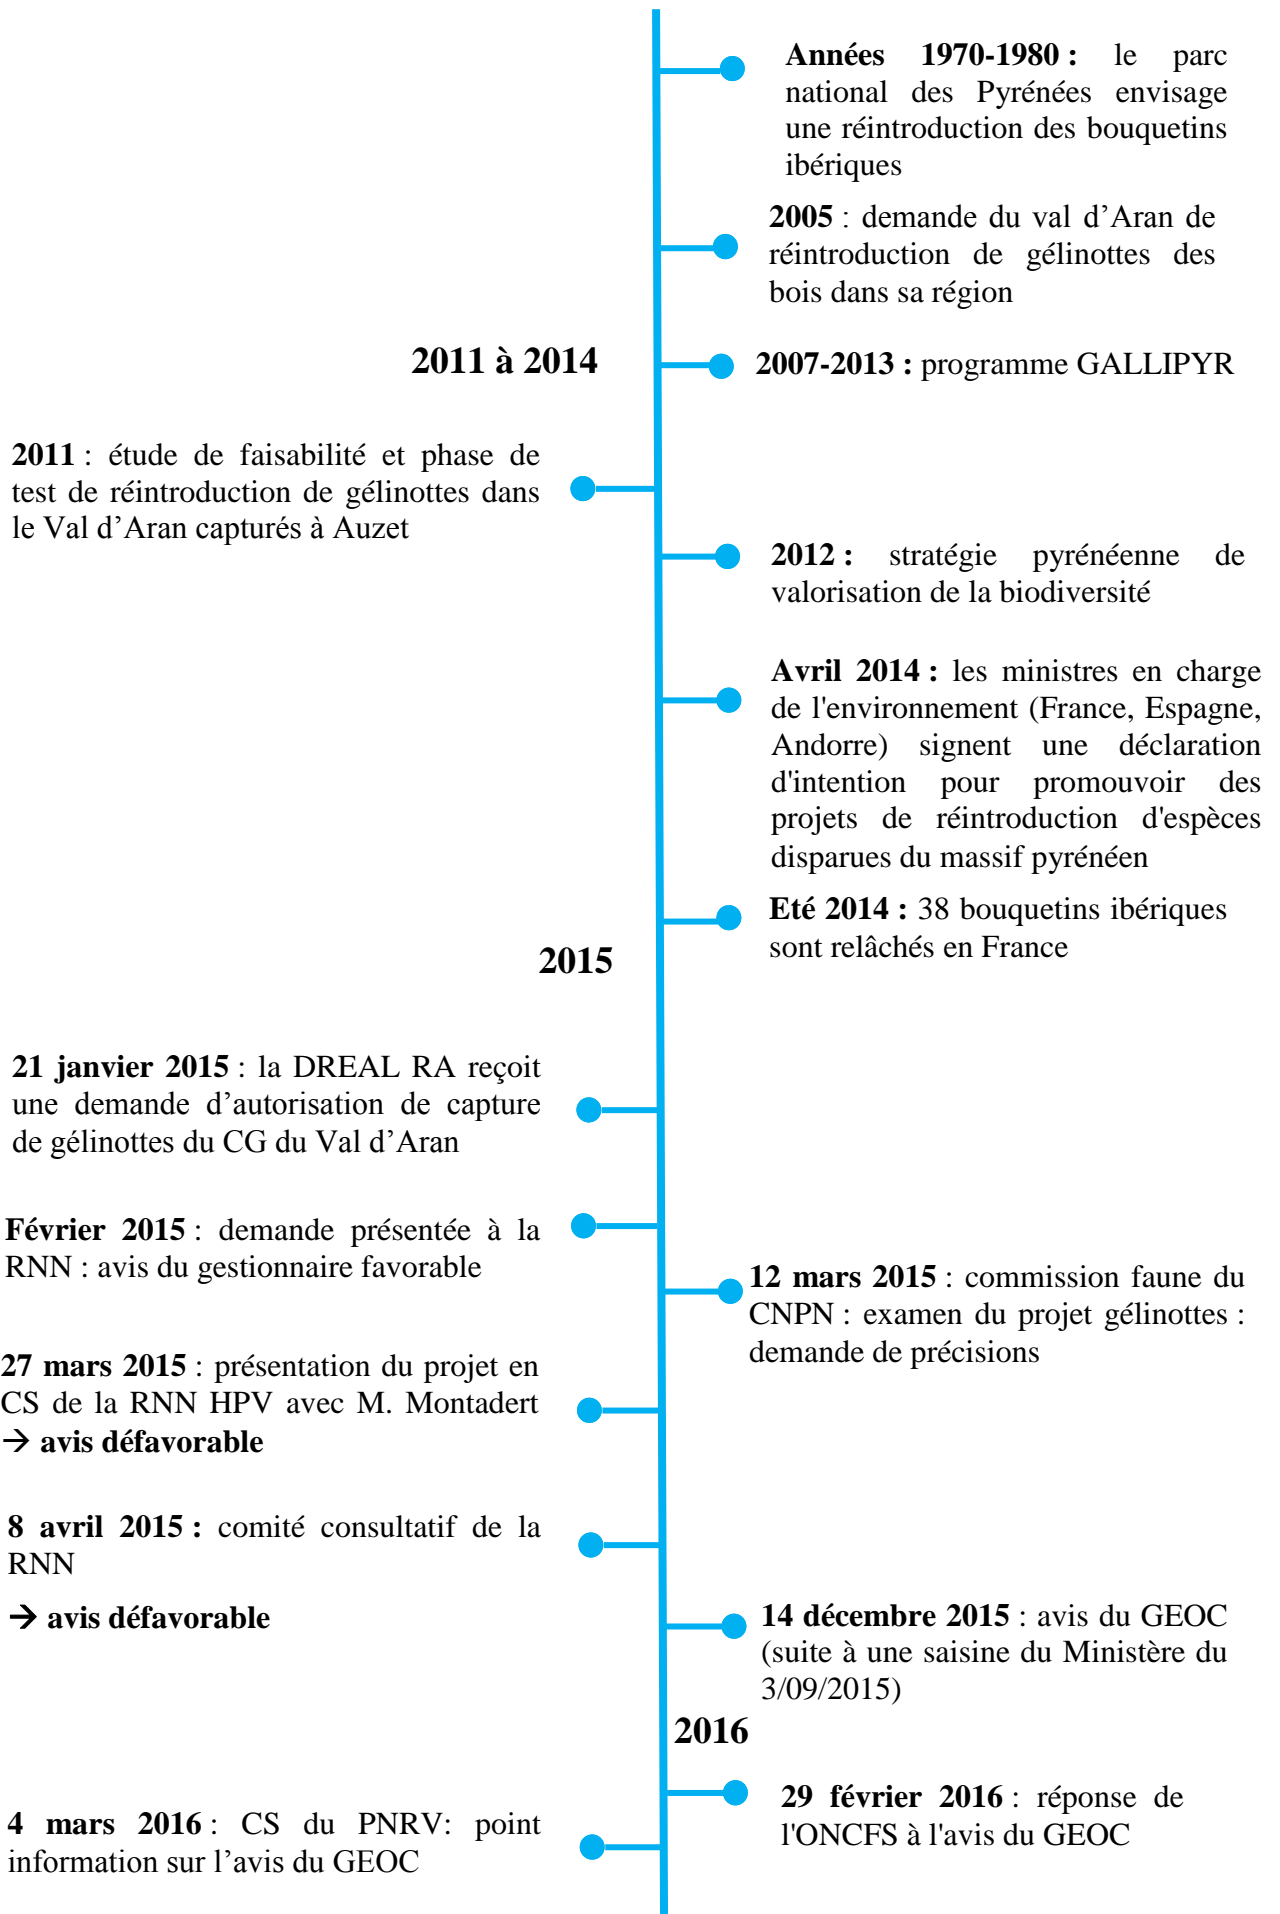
**Années 1970-1980 :** le parc national des Pyrénées envisage une réintroduction des bouquetins ibériques

**2005** : demande du val d’Aran de réintroduction de gélinottes des bois dans sa région

**2011 à 2014**

**2007-2013 :** programme GALLIPYR

**2011** : étude de faisabilité et phase de test de réintroduction de gélinottes dans le Val d’Aran capturés à Auzet

**2012 :** stratégie pyrénéenne de valorisation de la biodiversité

**Avril 2014 :** les ministres en charge de l'environnement (France, Espagne, Andorre) signent une déclaration d'intention pour promouvoir des projets de réintroduction d'espèces disparues du massif pyrénéen

**Eté 2014 :** 38 bouquetins ibériques sont relâchés en France

**2015**

**21 janvier 2015** : la DREAL RA reçoit une demande d’autorisation de capture de gélinottes du CG du Val d’Aran

**Février 2015** : demande présentée à la RNN : avis du gestionnaire favorable

**12 mars 2015** : commission faune du CNPN : examen du projet gélinottes : demande de précisions

**27 mars 2015** : présentation du projet en CS de la RNN HPV avec M. Montadert
$\rightarrow$ **avis défavorable**

**8 avril 2015 :** comité consultatif de la RNN

$\rightarrow$ **avis défavorable**

**14 décembre 2015** : avis du GEOC (suite à une saisine du Ministère du 3/09/2015)

**2016**

**29 février 2016** : réponse de l'ONCFS à l'avis du GEOC

**4 mars 2016** : CS du PNRV: point information sur l’avis du GEOC